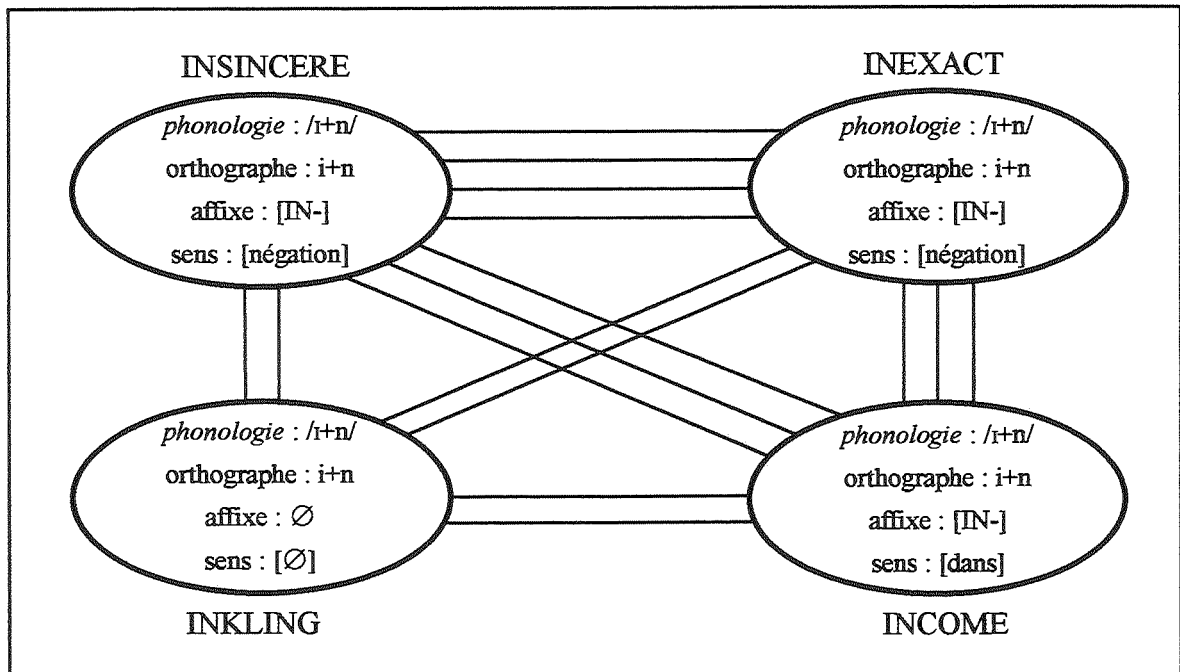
INSINCERE

*phonologie* : /ɪ+n/
orthographe : i+n
affixe : [IN-]
sens : [négation]

INEXACT

*phonologie* : /ɪ+n/
orthographe : i+n
affixe : [IN-]
sens : [négation]

*phonologie* : /ɪ+n/
orthographe : i+n
affixe : ∅
sens : [∅]

INKLING

*phonologie* : /ɪ+n/
orthographe : i+n
affixe : [IN-]
sens : [dans]

INCOME